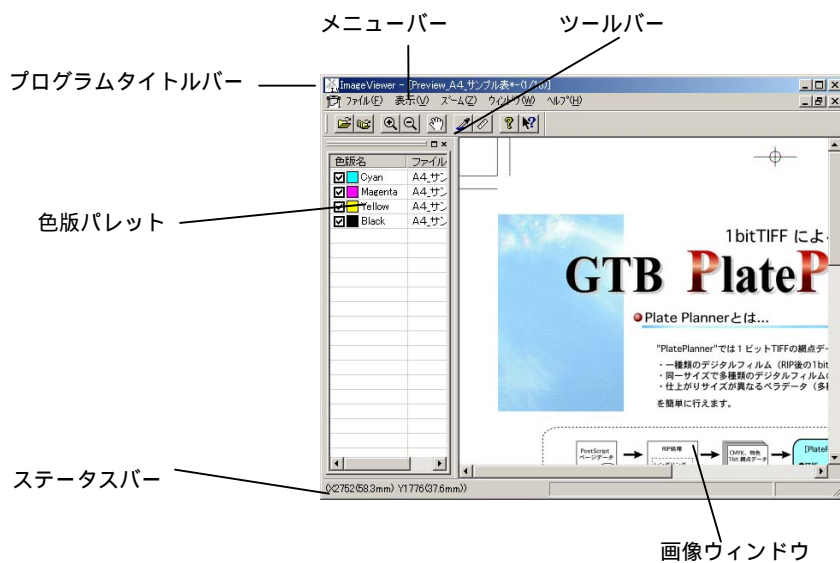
メニューバー

ツールバー

プログラムタイトルバー

ImageViewer - [Preview_A4_サンプル表*-(1/16)]

ファイル(F) 表示(V) ズーム(Z) ウィンドウ(W) ヘルプ(H)

色版パレット

| 色版名 | ファイル |
|---|---|
| Cyan | A4_サン |
| Magenta | A4_サン |
| Yellow | A4_サン |
| Black | A4_サン |

1bitTIFF によ

GTB PlateP

Plate Plannerとは…

"PlatePlanner"では１ビットTIFFの網点デ

・一種類のデジタルフィルム（RIP後の1bit
・同一サイズで多種類のデジタルフィルム
・仕上がりサイズが異なるペラデータ（多

を簡単に行えます。

PostScript ページデータ

RIP処理

CMYK、特色 1bit 網点データ

[PlateP

ステータスバー

X2752(58.3mm) Y1776(37.6mm))

画像ウィンドウ